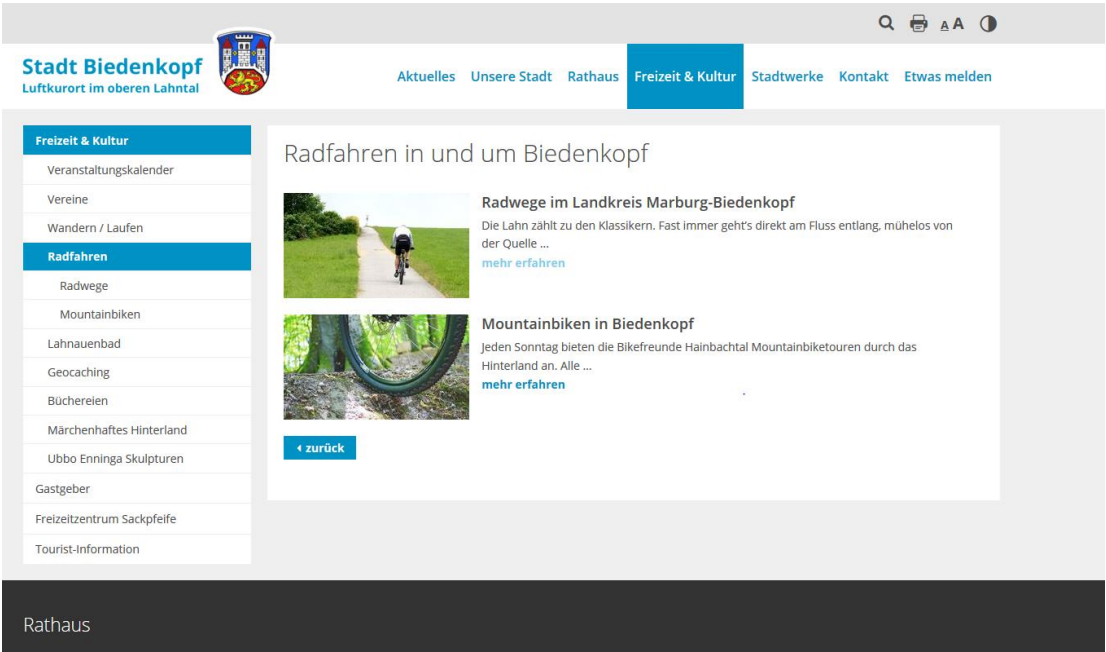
A A

Stadt Biedenkopf
Luftkurort im oberen Lahntal

Aktuelles Unsere Stadt Rathaus Freizeit & Kultur Stadtwerke Kontakt Etwas melden

Freizeit & Kultur
Veranstaltungskalender
Vereine
Wandern / Laufen
Radfahren
Radwege
Mountainbiken
Lahnauenbad
Geocaching
Büchereien
Märchenhaftes Hinterland
Ubbo Enninga Skulpturen
Gastgeber
Freizeitzentrum Sackpfeife
Tourist-Information

Radfahren in und um Biedenkopf

Radwege im Landkreis Marburg-Biedenkopf
Die Lahn zählt zu den Klassikern. Fast immer geht's direkt am Fluss entlang, mühelos von der Quelle ...
mehr erfahren

Mountainbiken in Biedenkopf
Jeden Sonntag bieten die Bikefreunde Hainbachtal Mountainbiketouren durch das Hinterland an. Alle ...
mehr erfahren

zurück

Rathaus